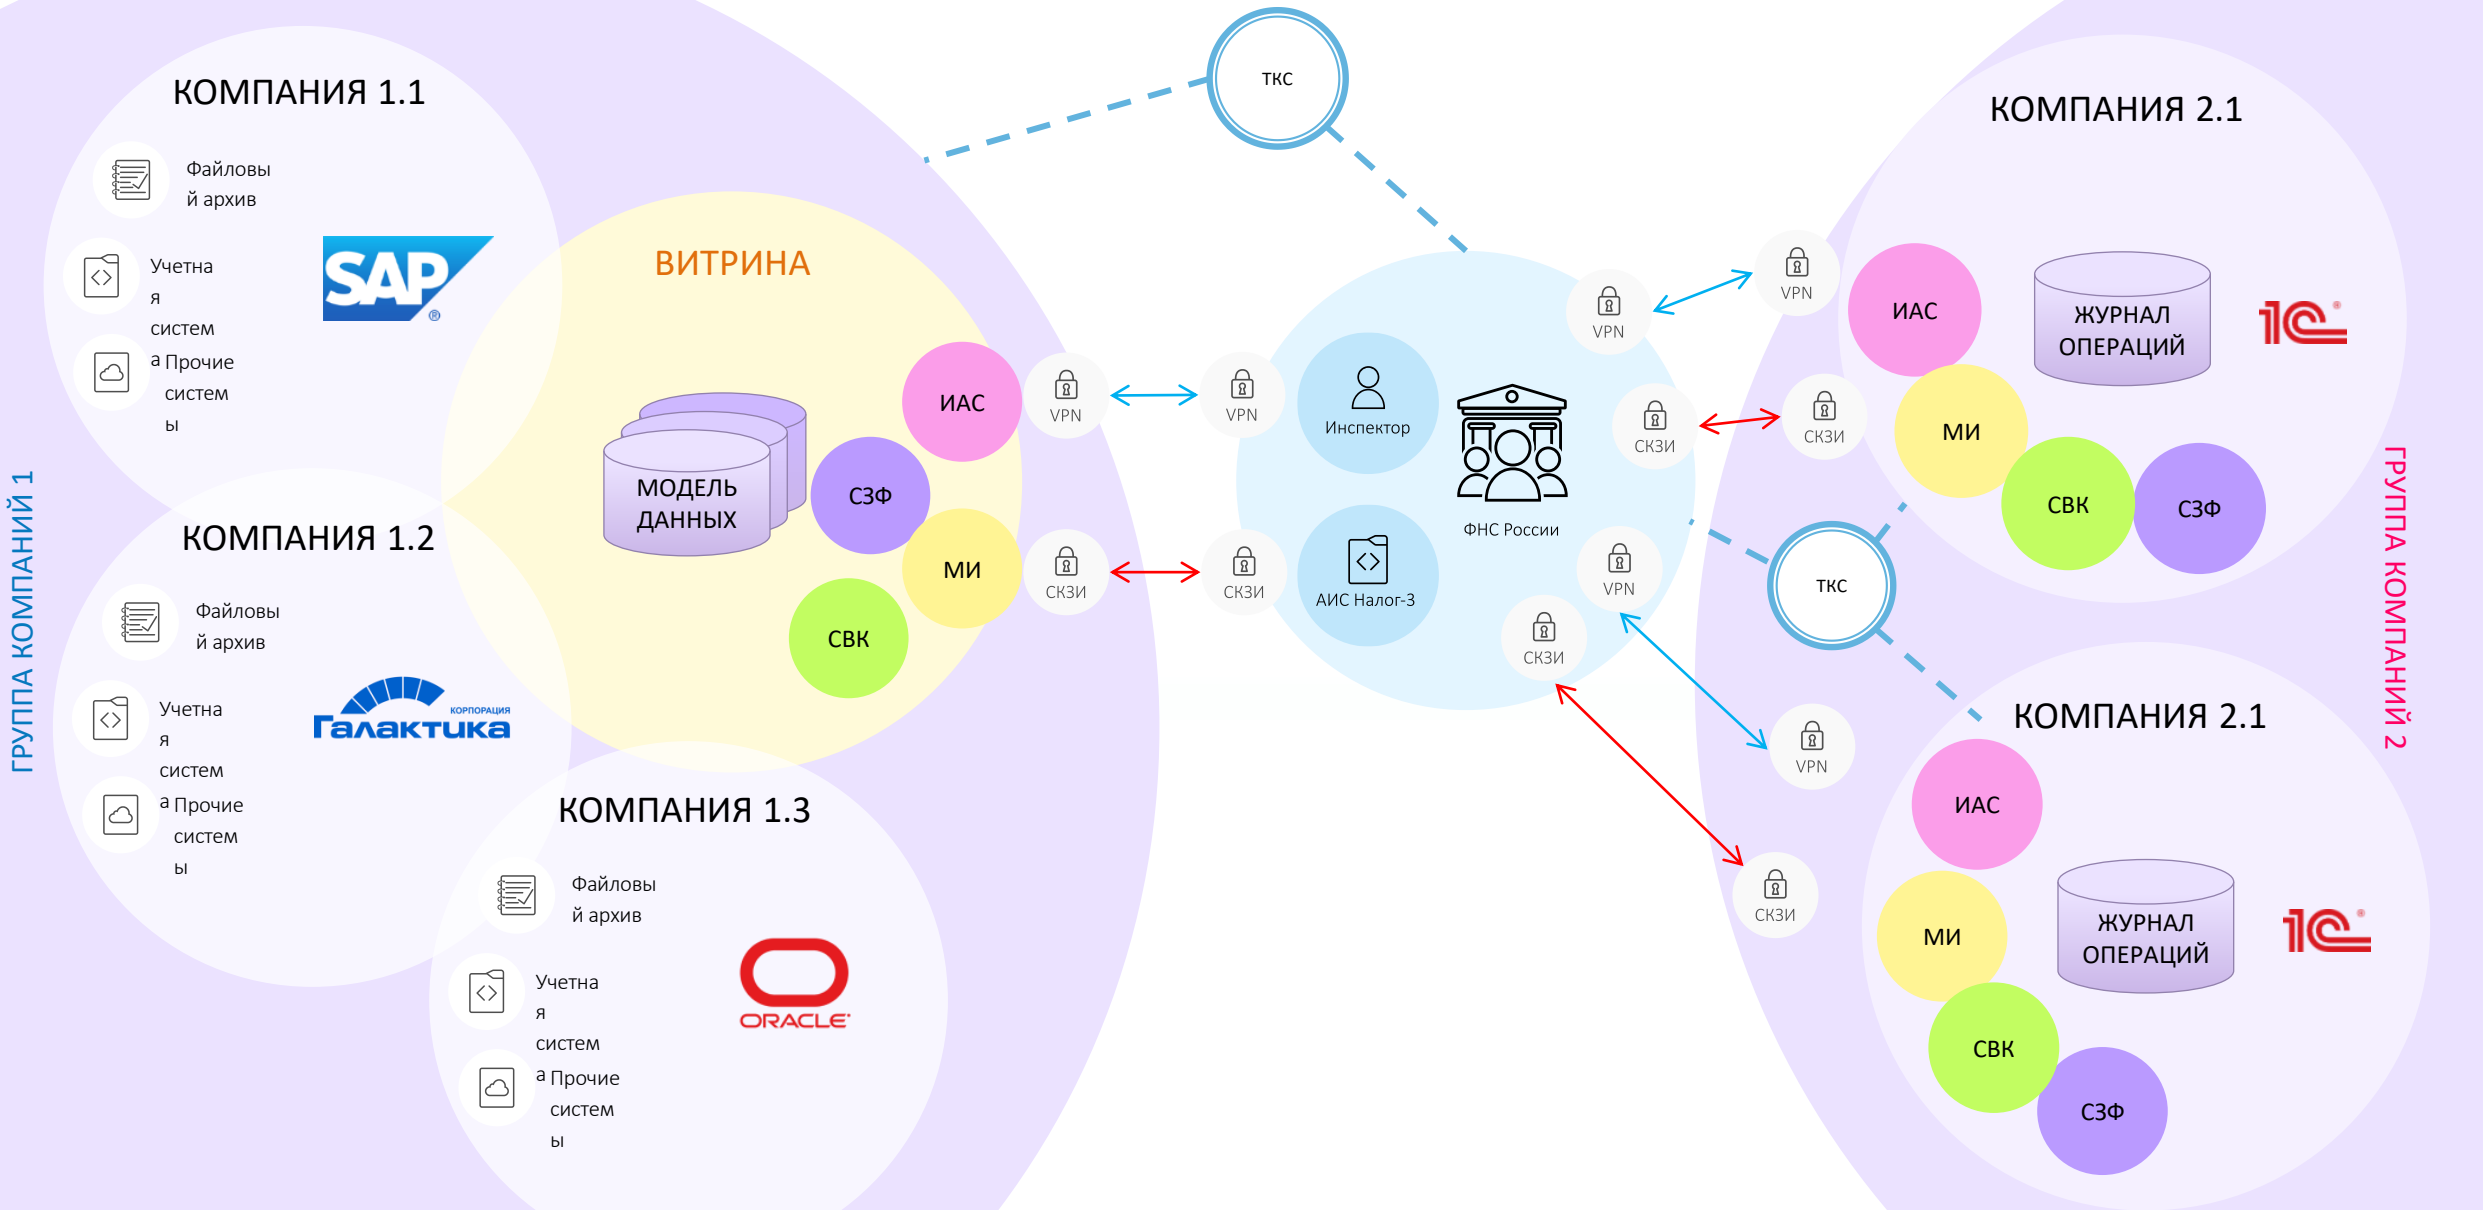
ГРУППА КОМПАНИЙ 1

КОМПАНИЯ 1.1

Файловый архив

Учетная система

Прочие системы

SAP

ВИТРИНА

МОДЕЛЬ ДАННЫХ

ИАС

СЗФ

МИ

СВК

VPN

СКЗИ

КОМПАНИЯ 1.2

Файловый архив

Учетная система

Прочие системы

КОРПОРАЦИЯ Галактика

КОМПАНИЯ 1.3

Файловый архив

Учетная система

Прочие системы

ORACLE

ТКС

VPN

СКЗИ

Инспектор

АИС Налог-3

ФНС России

VPN

СКЗИ

VPN

СКЗИ

VPN

СКЗИ

VPN

СКЗИ

ТКС

КОМПАНИЯ 2.1

ИАС

ЖУРНАЛ ОПЕРАЦИЙ

1С

МИ

СВК

СЗФ

КОМПАНИЯ 2.1

ИАС

МИ

ЖУРНАЛ ОПЕРАЦИЙ

1С

СВК

СЗФ

ГРУППА КОМПАНИЙ 2